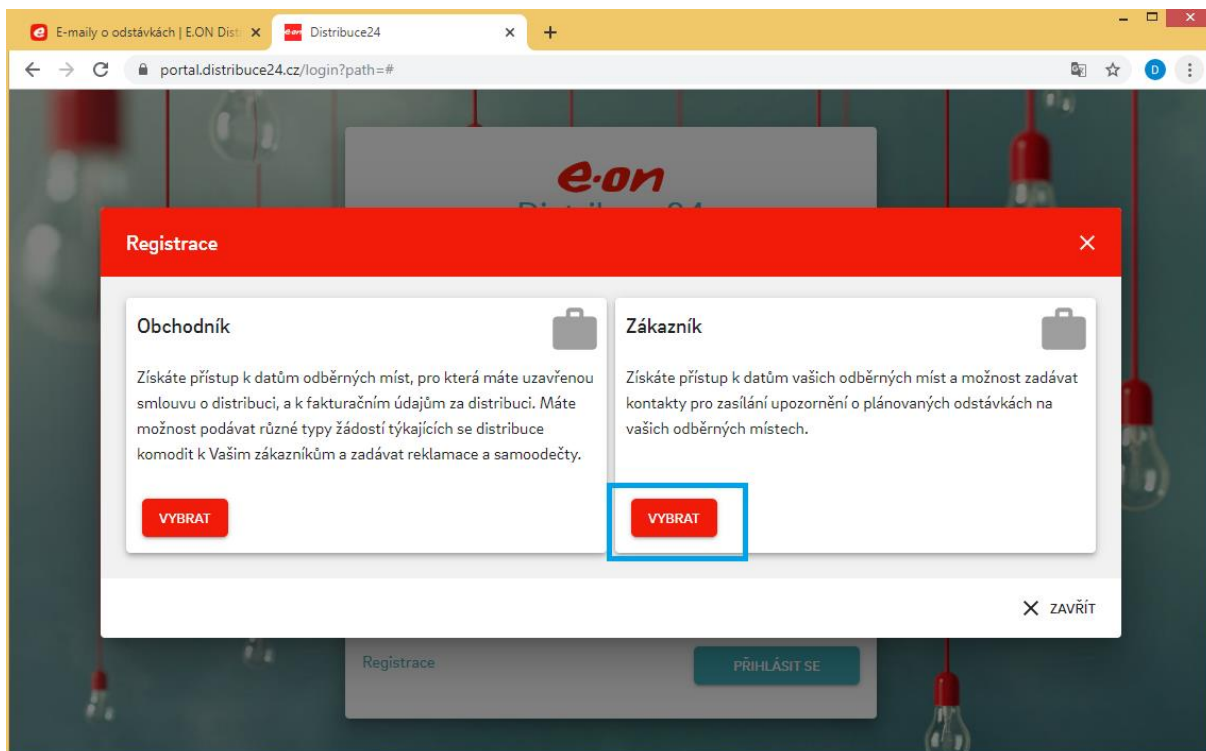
E-maily o odstávkách | E.ON Dist ×
Distribuce24 ×
+
portal.distribuce24.cz/login?path=#
D

e·on
Distribuce24

Registrace ×

Obchodník
Získáte přístup k datům odběrných míst, pro která máte uzavřenou smlouvu o distribuci, a k fakturačním údajům za distribuci. Máte možnost podávat různé typy žádostí týkajících se distribuce komodit k Vašim zákazníkům a zadávat reklamace a samoodečty.
VYBRAT

Zákazník
Získáte přístup k datům vašich odběrných míst a možnost zadávat kontakty pro zasílání upozornění o plánovaných odstávkách na vašich odběrných místech.
VYBRAT

× ZAVŘÍT

Registrace
PŘIHLÁSIT SE